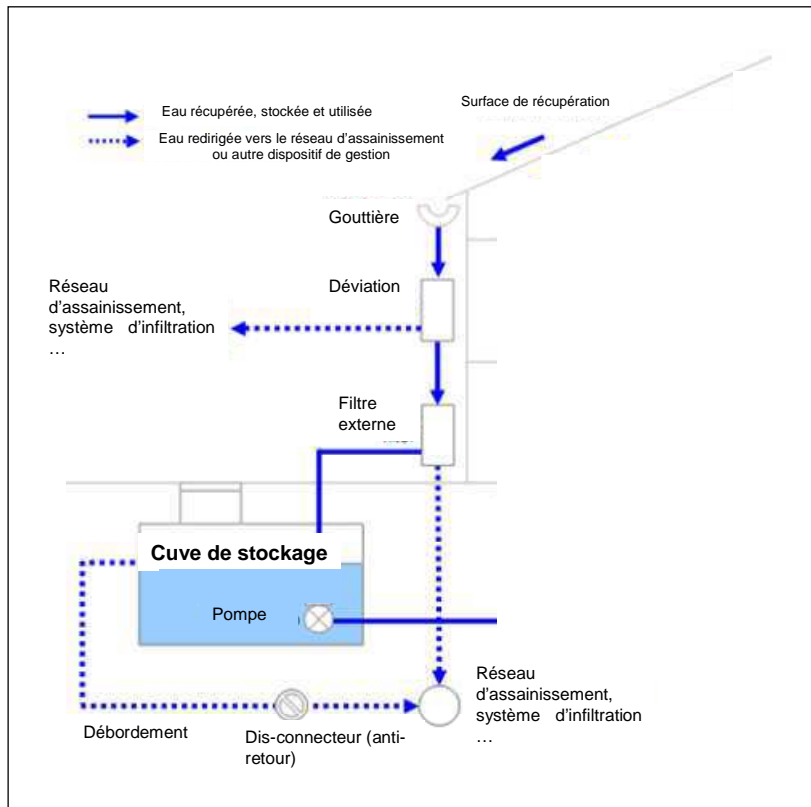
Eau récupérée, stockée et utilisée

Eau redirigée vers le réseau d'assainissement ou autre dispositif de gestion

Surface de récupération

Gouttière

Déviation

Réseau d'assainissement, système d'infiltration …

Filtre externe

Cuve de stockage

Pompe

Réseau d'assainissement, système d'infiltration …

Débordement

Dis-connecteur (anti-retour)